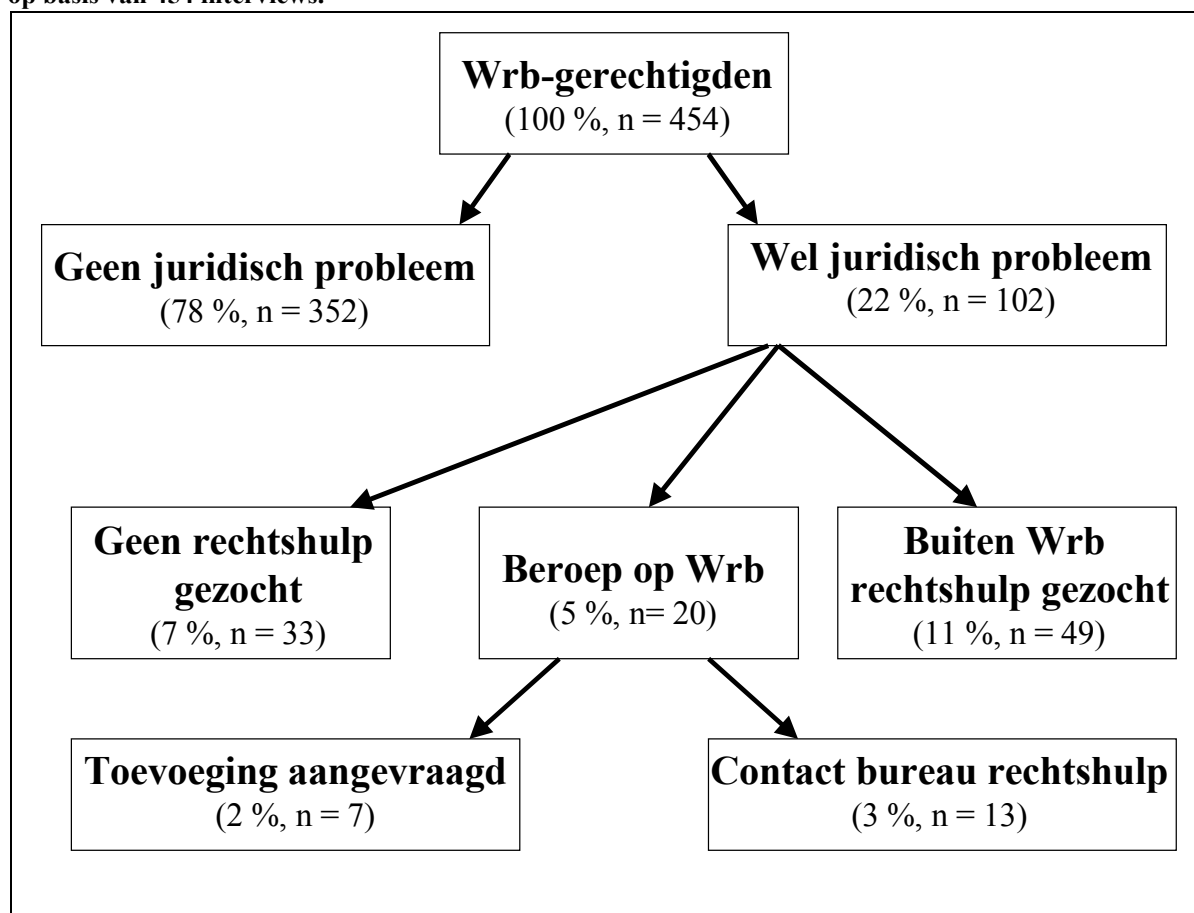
op basis van 454 interviews.

Wrb-gerechtigden
(100 %, n = 454)

Geen juridisch probleem
(78 %, n = 352)

Wel juridisch probleem
(22 %, n = 102)

Geen rechtshulp gezocht
(7 %, n = 33)

Beroep op Wrb
(5 %, n= 20)

Buiten Wrb rechtshulp gezocht
(11 %, n = 49)

Toevoeging aangevraagd
(2 %, n = 7)

Contact bureau rechtshulp
(3 %, n = 13)